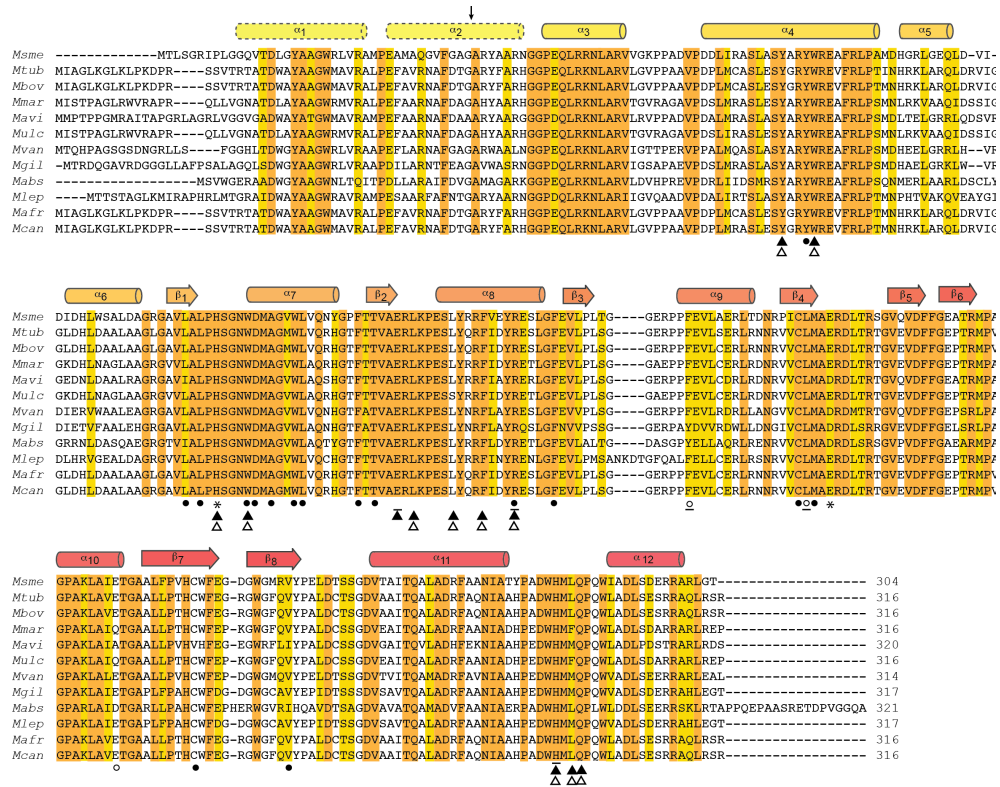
$\alpha_1$ $\alpha_2$ $\alpha_3$ $\alpha_4$ $\alpha_5$

Msme --------------MTLSGRIPLGGQVTDLGYAAGWRLVRAMPEAMAQGVFGAGARYAARNGGPEQLRRNLARVVGKPPADVPDDLIRASLASYARYWREAFRLPAMDHGRLGEQLD-VI-
Mtub MIAGLKGLKLPKDPR----SSVTRTATDWAYAAGWMAVRALPEFAVRNAFDTGARYFARHGGPEQLRKNLARVLGVPPAAVPDPLMCASLESYGRYWREVFRLPTINHRKLARQLDRVIG
Mbov MIAGLKGLKLPKDPR----SSVTRTATDWAYAAGWMAVRALPEFAVRNAFDTGARYFARHGGPEQLRKNLARVLGVPPAAVPDPLMCASLESYGRYWREVFRLPTINHRKLARQLDRVIG
Mmar MISTPAGLRWVRAPR----QLLVGNATDLAYAAGWRMVRALPEFAARNAFDAGAHYAARHGGPEQLRKNLARVTGVRAGAVPDSLMRASLASYARYWREAFRLPSMNLRKVAAQIDSSIG
Mavi MMPTPPGMRAITAPGRLAGRLVGGVGADWAYATGWMAVRAMPEFAARNAFDAAARYAARRGGPDQLRKNLARVLRVPPADVPDALMRASLASYARYWREAFRLPSMDLTELGRRLQDSVR
Mulc MISTPAGLRWVRAPR----QLLVGNATDLAYAAGWRMVRALPEFAARNAFDAGAHYAARHGGPEQLRKNLARVTGVRAGAVPDSLMRASLASYARYWREAFRLPSMNLRKVAAQIDSSIG
Mvan MTQHPAGSGSDNGRLLS-----FGGHLTDWGYAAGWRLVRAMPEFLARNAFGAGARWAALNGGPEQLRKNLARVIGTTPERVPPALMQASLASYARYWREAFRLPSMDHEELGRRLH--VR
Mgil -MTRDQGAVRDGGGLLAFPSALAGQLSDWGYAAGWRLVRAAPDILARNTFEAGAVWASRNGGPDQLRRNLARVLGISAPAEVPDSLMRASLASYARYWREAFRLPSMDHAELGRKLW--VR
Mabs -------------------MSVWGERAADWGYAAGWNLTQITPDLLARAIFDVGAMAGARKGGPEQLRKNLARVLDVHPREVPDRLIIDSMRSYARYWREAFRLPSQNMERLAARLDSCLY
Mlep ----MTTSTAGLKMIRAPHRLMTGRAIDWAYAAGWRAVRAMPESAARFAFNTGARYAARNGGPDQLRKNLARIIGVQAADVPDALIRTSLASYARYWREAFRLPTMNPHTVAKQVEAYGI
Mafr MIAGLKGLKLPKDPR----SSVTRTATDWAYAAGWMAVRALPEFAVRNAFDTGARYFARHGGPEQLRKNLARVLGVPPAAVPDPLMCASLESYGRYWREVFRLPTINHRKLARQLDRVIG
Mcan MIAGLKGLKLPKDPR----SSVTRTATDWAYAAGWMAVRALPEFAVRNAFDTGARYFARHGGPEQLRKNLARVLGVPPAAVPDPLMCASLESYGRYWREVFRLPTINHRKLARQLDRVIG

$\alpha_6$ $\beta_1$ $\alpha_7$ $\beta_2$ $\alpha_8$ $\beta_3$ $\alpha_9$ $\beta_4$ $\beta_5$ $\beta_6$

Msme DIDHLWSALDAGRGAVLALPHSGNWDMAGVWLVQNYGPFTTVAERLKPESLYRRFVEYRESLGFEVLPLTG----GERPPFEVLAERLTDNRPICLMAERDLTRSGVQVDFFGEATRMPA
Mtub GLDHLDAALAAGRGAVLALPHSGNWDMAGMWLVQRHGTFTTVAERLKPESLYQRFIDYRESLGFEVLPLSG----GERPPFEVLCERLRNNRVVCLMAERDLTRTGVEVDFFGEPTRMPV
Mbov GLDHLDAALAAGRGAVLALPHSGNWDMAGMWLVQRHGTFTTVAERLKPESLYQRFIDYRESLGFEVLPLSG----GERPPFEVLCERLRNNRVVCLMAERDLTRTGVEVDFFGEPTRMPV
Mmar GKDHLNAGLAAGRGVVLALPHSGNWDMAGVWLAQRHGTFTTVAERLKPESLYRRFIDYRETLGFEVLPLSG----GAEPPFEVLCERLRDNRVVCLMAERDLTRTGVEVDFFGEPTRMPA
Mavi GEDNLDAALRAGRGAVIALPHSGNWDMAGVWLAQSHGTFTTVAERLKPESLYRRFIAYRERLGFEVLPLSG----GERPPFEVLCDRLRDNRVVCLMADRDLTRSGVQVDFFGEATRMPA
Mulc GKDHLNAGLAAGRGVVLALPHSGNWDMAGVWLAQRHGTFTTVAERLKPESSYRRFIDYRETLGFEVLPLSG----GAEPPFEVLCERLRDNRVVCLMAERDLTRTGVEVDFFGEPTRMPA
Mvan DIERVWAALEAGRGAVIALPHSGNWDMAGVWLVQNHGTFATVAERLKPESLYNRFLAYRESLGFEVVPLSG----GERPPFEVLRERDLLANGVVCLMADRDMTRTGVQVDFFGEPSRLPA
Mgil DIETVFAALEHGRGAVLALPHSGNWDMAGVWLVQNHGTFATVAERLKPESLYNRFLAYRQSLGFNVVPSSG----GERPPAYDVVRDWLLDNGIVCLMADRDLSRSGVEVDFFGEPSRLPA
Mabs GRRNLDASQAEGRGTVIALPHSGNWDMAGVWLAQTYGTFTTVAERLKPESLYRRFLDYRETLGFEVLALTG----DASGPYELLAQRLRENRVVCLMAERDLSRSGVPVDFFGAEARMPA
Mlep DLHRVGEALDAGRGVVLALPHSGNWDMAGVWLVQCHGTFTTVAERLKPESLYRRFINYRENLGFEVLPMSANKDTGFQALFELLCERLRSNRVVCLMAERDLTRTGVEVDFFGEPTRMPA
Mafr GLDHLDAALAAGRGAVLALPHSGNWDMAGMWLVQRHGTFTTVAERLKPESLYQRFIDYRESLGFEVLPLSG----GERPPFEVLCERLRNNRVVCLMAERDLTRTGVEVDFFGEPTRMPV
Mcan GLDHLDAALAAGRGAVLALPHSGNWDMAGMWLVQRHGTFTTVAERLKPESLYQRFIDYRESLGFEVLPLSG----GERPPFEVLCERLRNNRVVCLMAERDLTRTGVEVDFFGEPTRMPV

* *

$\alpha_{10}$ $\beta_7$ $\beta_8$ $\alpha_{11}$ $\alpha_{12}$

Msme GPAKLAIETGAALLPVHCWFEG-DGWGMRVYPELDTSSGDVTAITQALADRFAANIATYPADWHMLQPQWIADLSDERRARLGT------------------ 304
Mtub GPAKLAVETGAALLPTHCWFEG-RGWGFQVYPALDCTSGDVAAITQALADRFAQNIAAHPADWHMLQPQWLADLSESRRAQLRSR----------------- 316
Mbov GPAKLAVETGAALLPTHCWFEG-RGWGFQVYPALDCTSGDVAAITQALADRFAQNIAAHPADWHMLQPQWLADLSESRRAQLRSR----------------- 316
Mmar GPAKLAIQTGAALLPTHCWFEP-KGWGFQVYPALDCSSGDVEAITQALADRFAANIADHPEDWHMFQPQWLADLSDARRARLREP----------------- 316
Mavi GPAKLAIATGAALLPVHVWFEG-EGWRFLIYPALDCSSGDVGAITQVLADHFEKNIAAHPEDWHMMQPQWLADLPDSTRARLRDS----------------- 320
Mulc GPAKLAIQTGAALLPTHCWFEP-KGWGFQVYPALDCSSGDVEAITQALADRFAANIADHPEDWHMFQPQWLADLSDARRARLREP----------------- 316
Mvan GPAKLAIETGAALLPTHCWFEP-DGWGMQVYPELDTSSGDVTVITQAMADRFAVNIAAHPADWHMMQPQWVADLSEERRARLEAL----------------- 314
Mgil GPAKLAIETGAPLFPAHCWFDG-DGWGCAVYEPIDTSSSDVSAVTQALADRFAANIAAHPEDWHMMQPQWVADLSDERRARAHLEGT--------------- 317
Mabs GPARLAIDTGARLLPAHCWFEPHERWGVRIHQAVDTSAGDVAVATQAMADVFAANIAERPADWHMLQPLWLDDLSEERRSKLRTAPPQEPAASRETDPVGGQA 321
Mlep GPAKLAIETGAPLFPAHCWFDG-DGWGCAVYEPIDTSSGDVSAVTQALADRFAANIAAHPEDWHMMQPQWVADLSDERRARAHLEGT--------------- 317
Mafr GPAKLAVETGAALLPTHCWFEG-RGWGFQVYPALDCTSGDVAAITQALADRFAQNIAAHPADWHMLQPQWLADLSESRRAQLRSR----------------- 316
Mcan GPAKLAVETGAALLPTHCWFEG-RGWGFQVYPALDCTSGDVAAITQALADRFAQNIAAHPADWHMLQPQWLADLSESRRAQLRSR----------------- 316